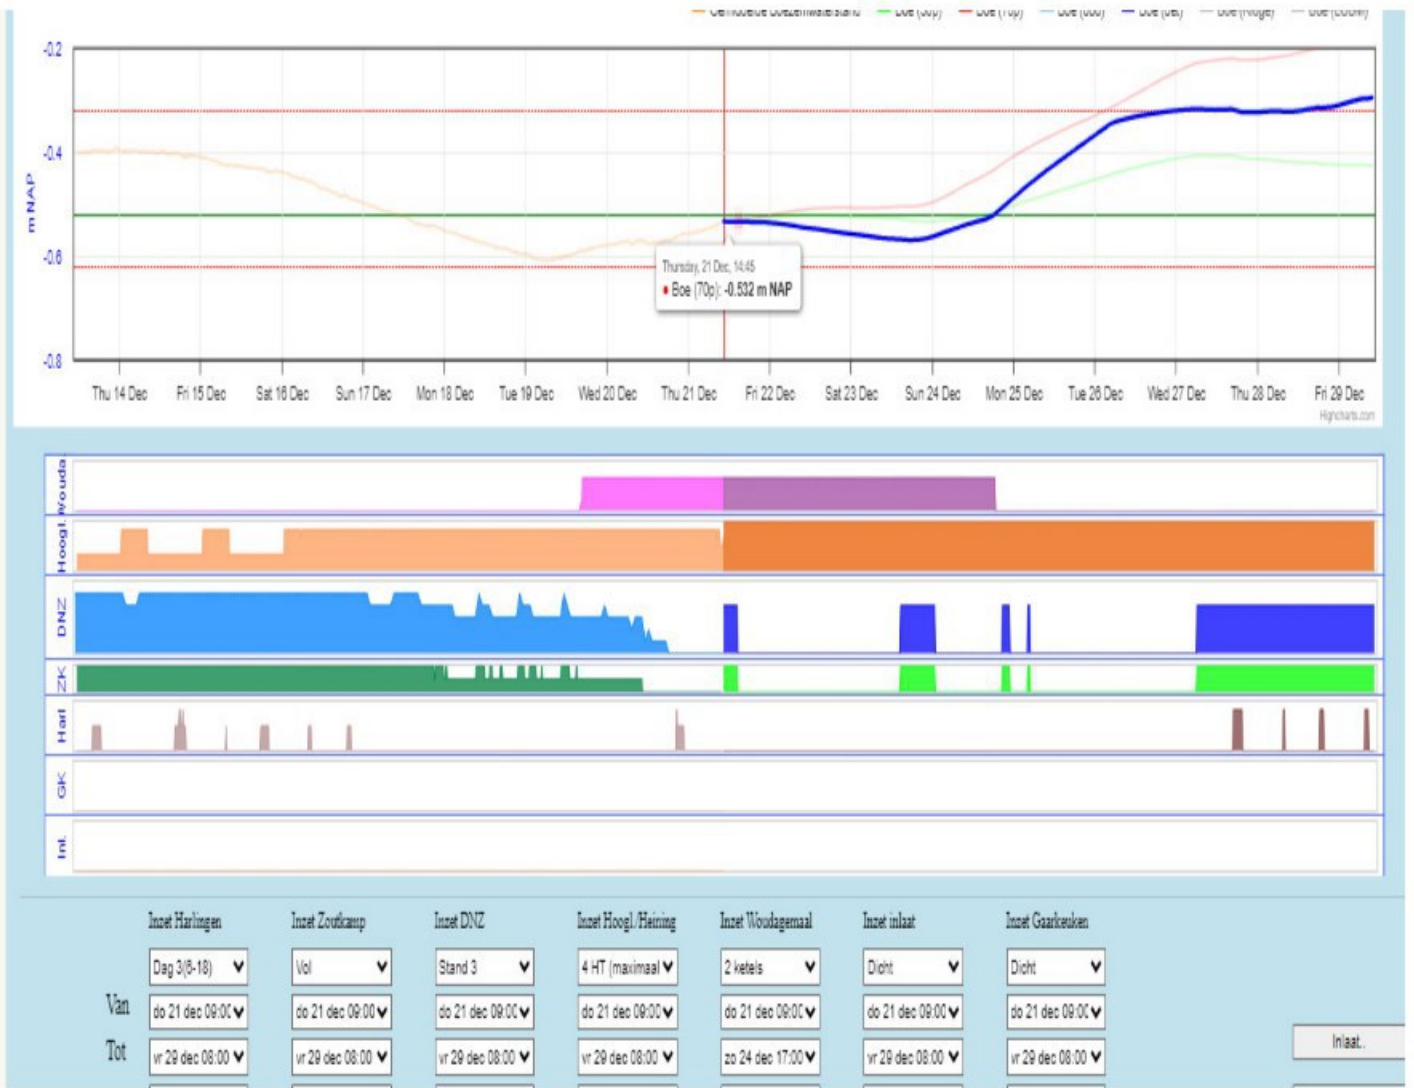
— Gemiddelde boezemwaterstand — Boe (30p) — Boe (70p) — Boe (000) — Boe (det) — Boe (Hoge) — Boe (Laag)

-0.2
-0.4
-0.6
-0.8
m NAP

Thursday, 21 Dec, 14:45
● Boe (70p): -0.532 m NAP

Thu 14 Dec | Fri 15 Dec | Sat 16 Dec | Sun 17 Dec | Mon 18 Dec | Tue 19 Dec | Wed 20 Dec | Thu 21 Dec | Fri 22 Dec | Sat 23 Dec | Sun 24 Dec | Mon 25 Dec | Tue 26 Dec | Wed 27 Dec | Thu 28 Dec | Fri 29 Dec

Highcharts.com

Wouda
Hoogl.
DNZ
ZK
Harl
GK
Inl.

| | Inzet Harlingen | Inzet Zoutkamp | Inzet DNZ | Inzet Hoogl./Heining | Inzet Woudagemaal | Inzet inlaat | Inzet Gaarkeuken |
|---|---|---|---|---|---|---|---|
| | Dag 3(6-18) | Vol | Stand 3 | 4 HT (maximaal | 2 ketels | Dicht | Dicht |
| Van | do 21 dec 09:0 | do 21 dec 09:00 | do 21 dec 09:0 | do 21 dec 09:0 | do 21 dec 09:0 | do 21 dec 09:00 | do 21 dec 09:0 |
| Tot | vr 29 dec 08:00 | vr 29 dec 08:00 | vr 29 dec 08:00 | vr 29 dec 08:00 | zo 24 dec 17:00 | vr 29 dec 08:00 | vr 29 dec 08:00 |

Inlaat..